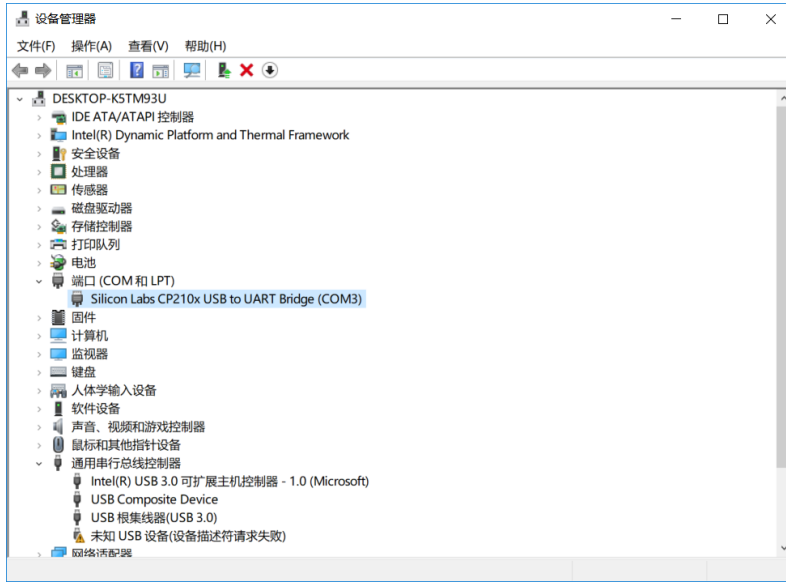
设备管理器

文件(F) 操作(A) 查看(V) 帮助(H)

DESKTOP-K5TM93U
IDE ATA/ATAPI 控制器
Intel(R) Dynamic Platform and Thermal Framework
安全设备
处理器
传感器
磁盘驱动器
存储控制器
打印队列
电池
端口 (COM 和 LPT)
Silicon Labs CP210x USB to UART Bridge (COM3)
固件
计算机
监视器
键盘
人体学输入设备
软件设备
声音、视频和游戏控制器
鼠标和其他指针设备
通用串行总线控制器
Intel(R) USB 3.0 可扩展主机控制器 - 1.0 (Microsoft)
USB Composite Device
USB 根集线器(USB 3.0)
未知 USB 设备(设备描述符请求失败)
网络适配器